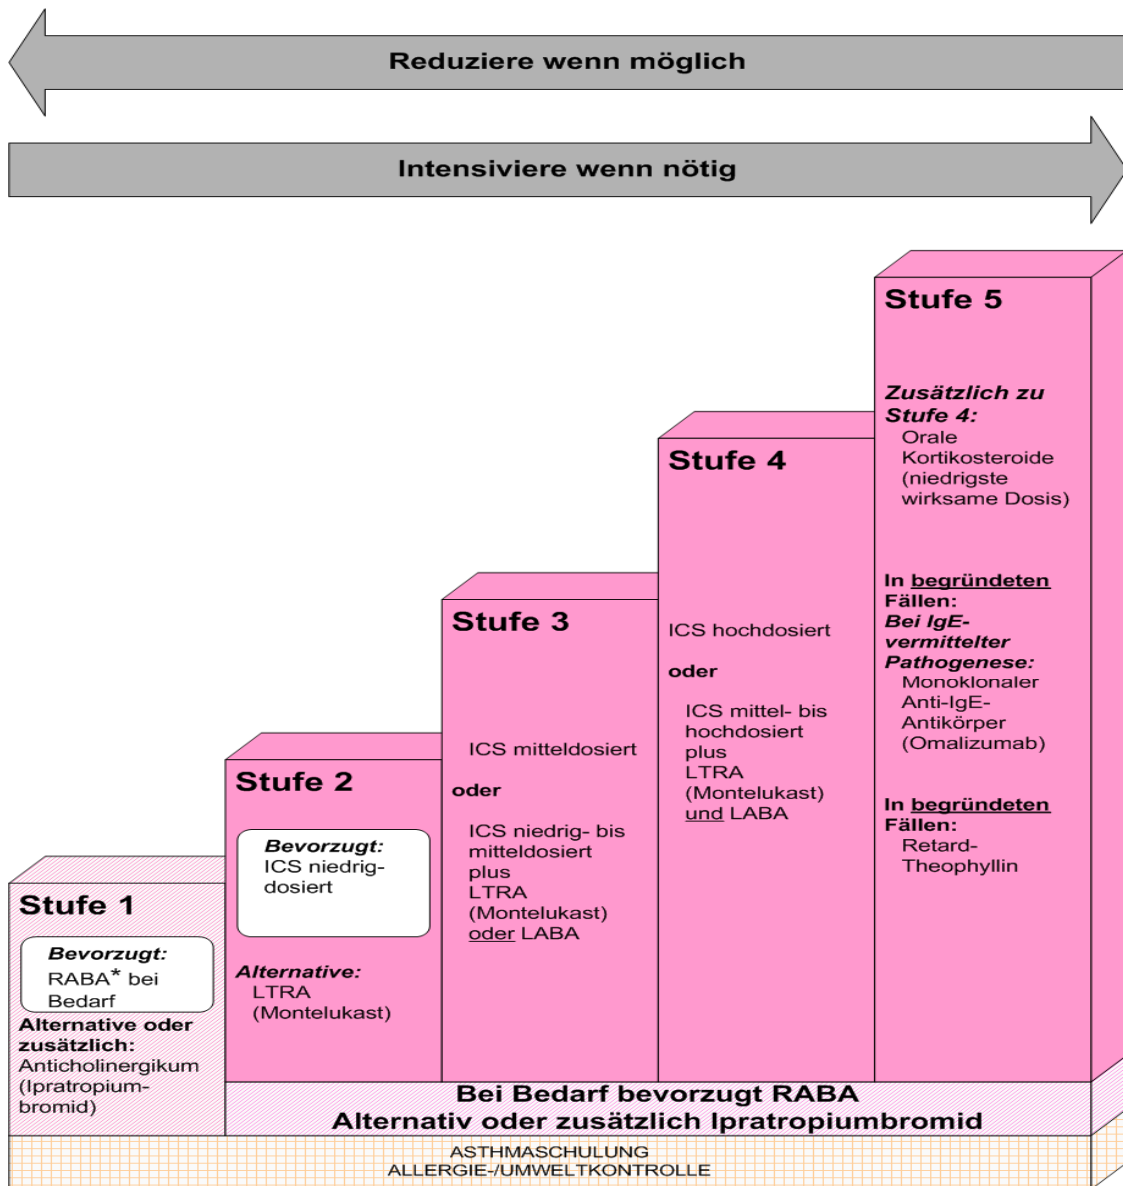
Reduziere wenn möglich

Intensiviere wenn nötig

Stufe 5

Zusätzlich zu Stufe 4:
Orale Kortikosteroide (niedrigste wirksame Dosis)

In begründeten Fällen:
Bei IgE-vermittelter Pathogenese:
Monoklonaler Anti-IgE-Antikörper (Omalizumab)

In begründeten Fällen:
Retard-Theophyllin

Stufe 4

ICS hochdosiert

oder

ICS mittel- bis hochdosiert plus LTRA (Montelukast) und LABA

Stufe 3

ICS mitteldosiert

oder

ICS niedrig- bis mitteldosiert plus LTRA (Montelukast) oder LABA

Stufe 2

Bevorzugt:
ICS niedrigdosiert

Alternative:
LTRA (Montelukast)

Stufe 1

Bevorzugt:
RABA* bei Bedarf

Alternative oder zusätzlich:
Anticholinergikum (Ipratropiumbromid)

Bei Bedarf bevorzugt RABA
Alternativ oder zusätzlich Ipratropiumbromid

ASTHMASCHULUNG
ALLERGIE-/UMWELTKONTROLLE